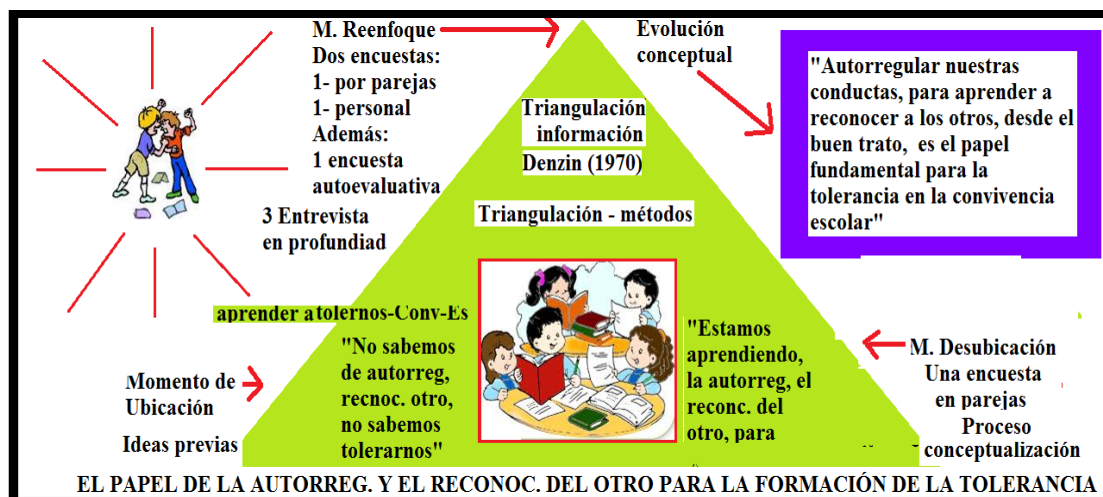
M. Reenfoque
Dos encuestas:
1- por parejas
1- personal
Además:
1 encuesta autoevaluativa

3 Entrevista en profundiad

Evolución conceptual

"Autorregular nuestras conductas, para aprender a reconocer a los otros, desde el buen trato, es el papel fundamental para la tolerancia en la convivencia escolar"

Triangulación información
Denzin (1970)

Triangulación - métodos

aprender a tolernos-Conv-Es

"No sabemos de autorreg, recnoc. otro, no sabemos tolerarnos"

"Estamos aprendiendo, la autorreg, el reconc. del otro, para

M. Desubicación
Una encuesta en parejas
Proceso conceptualización

Momento de Ubicación
Ideas previas

EL PAPEL DE LA AUTORREG. Y EL RECONOC. DEL OTRO PARA LA FORMACIÓN DE LA TOLERANCIA